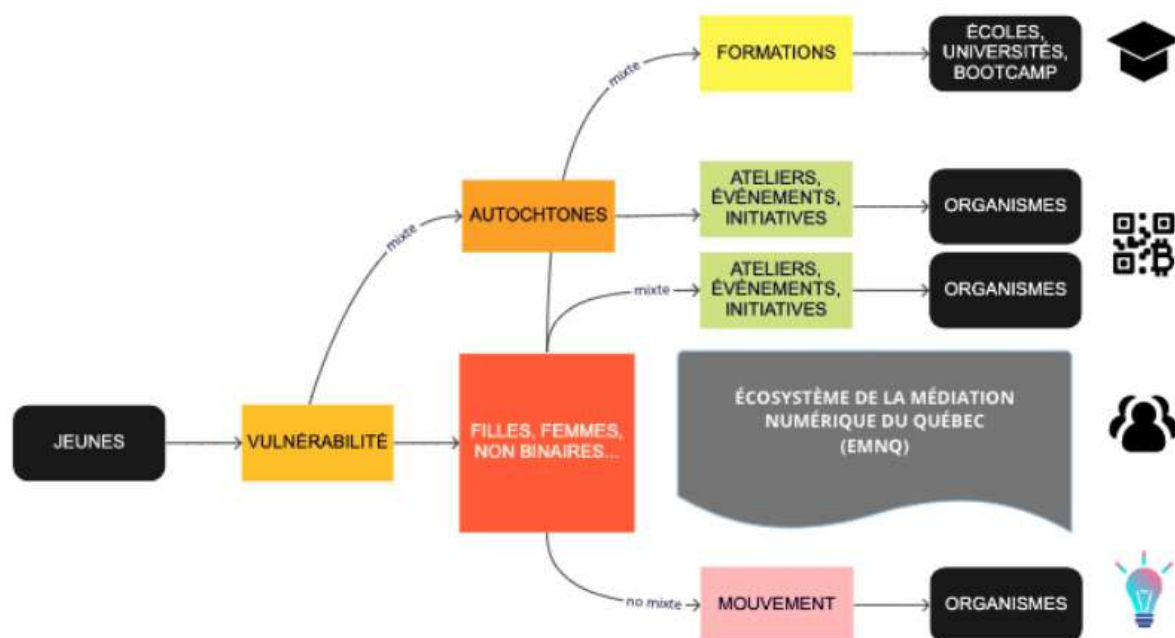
JEUNES

VULNÉRABILITÉ

mixte

AUTOCHTONES

mixte

FORMATIONS

ÉCOLES, UNIVERSITÉS, BOOTCAMP

ATELIERS, ÉVÉNEMENTS, INITIATIVES

ORGANISMES

mixte

ATELIERS, ÉVÉNEMENTS, INITIATIVES

ORGANISMES

FILLES, FEMMES, NON BINAIRES...

ÉCOSYSTÈME DE LA MÉDIATION NUMÉRIQUE DU QUÉBEC (EMNQ)

no mixte

MOUVEMENT

ORGANISMES